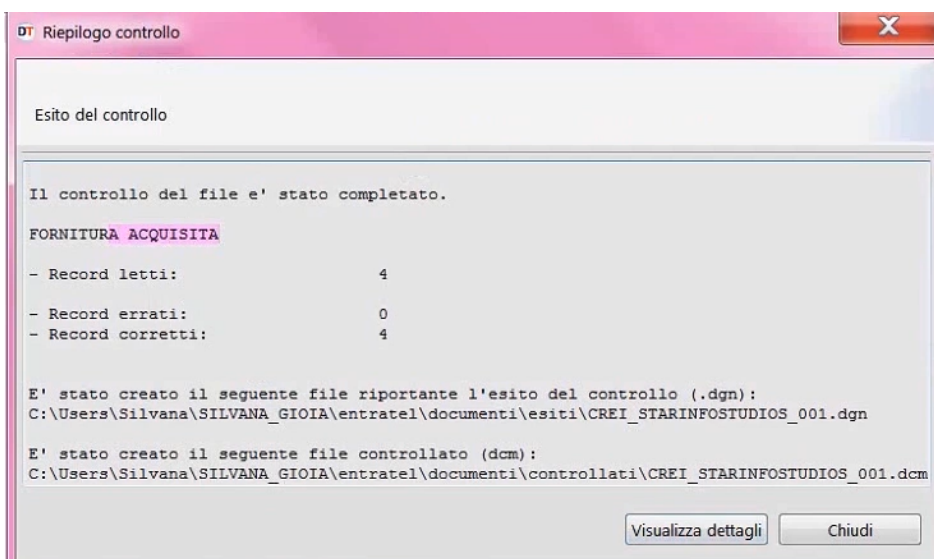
DT Riepilogo controllo

Esito del controllo

Il controllo del file e' stato completato.

FORNITURA ACQUISITA

- Record letti: 4

- Record errati: 0
- Record corretti: 4

E' stato creato il seguente file riportante l'esito del controllo (.dgn):
C:\Users\Silvana\SILVANA_GIOIA\entratel\documenti\esiti\CREI_STARINFOSTUDIOS_001.dgn

E' stato creato il seguente file controllato (dcm):
C:\Users\Silvana\SILVANA_GIOIA\entratel\documenti\controllati\CREI_STARINFOSTUDIOS_001.dcm

Visualizza dettagli

Chiudi